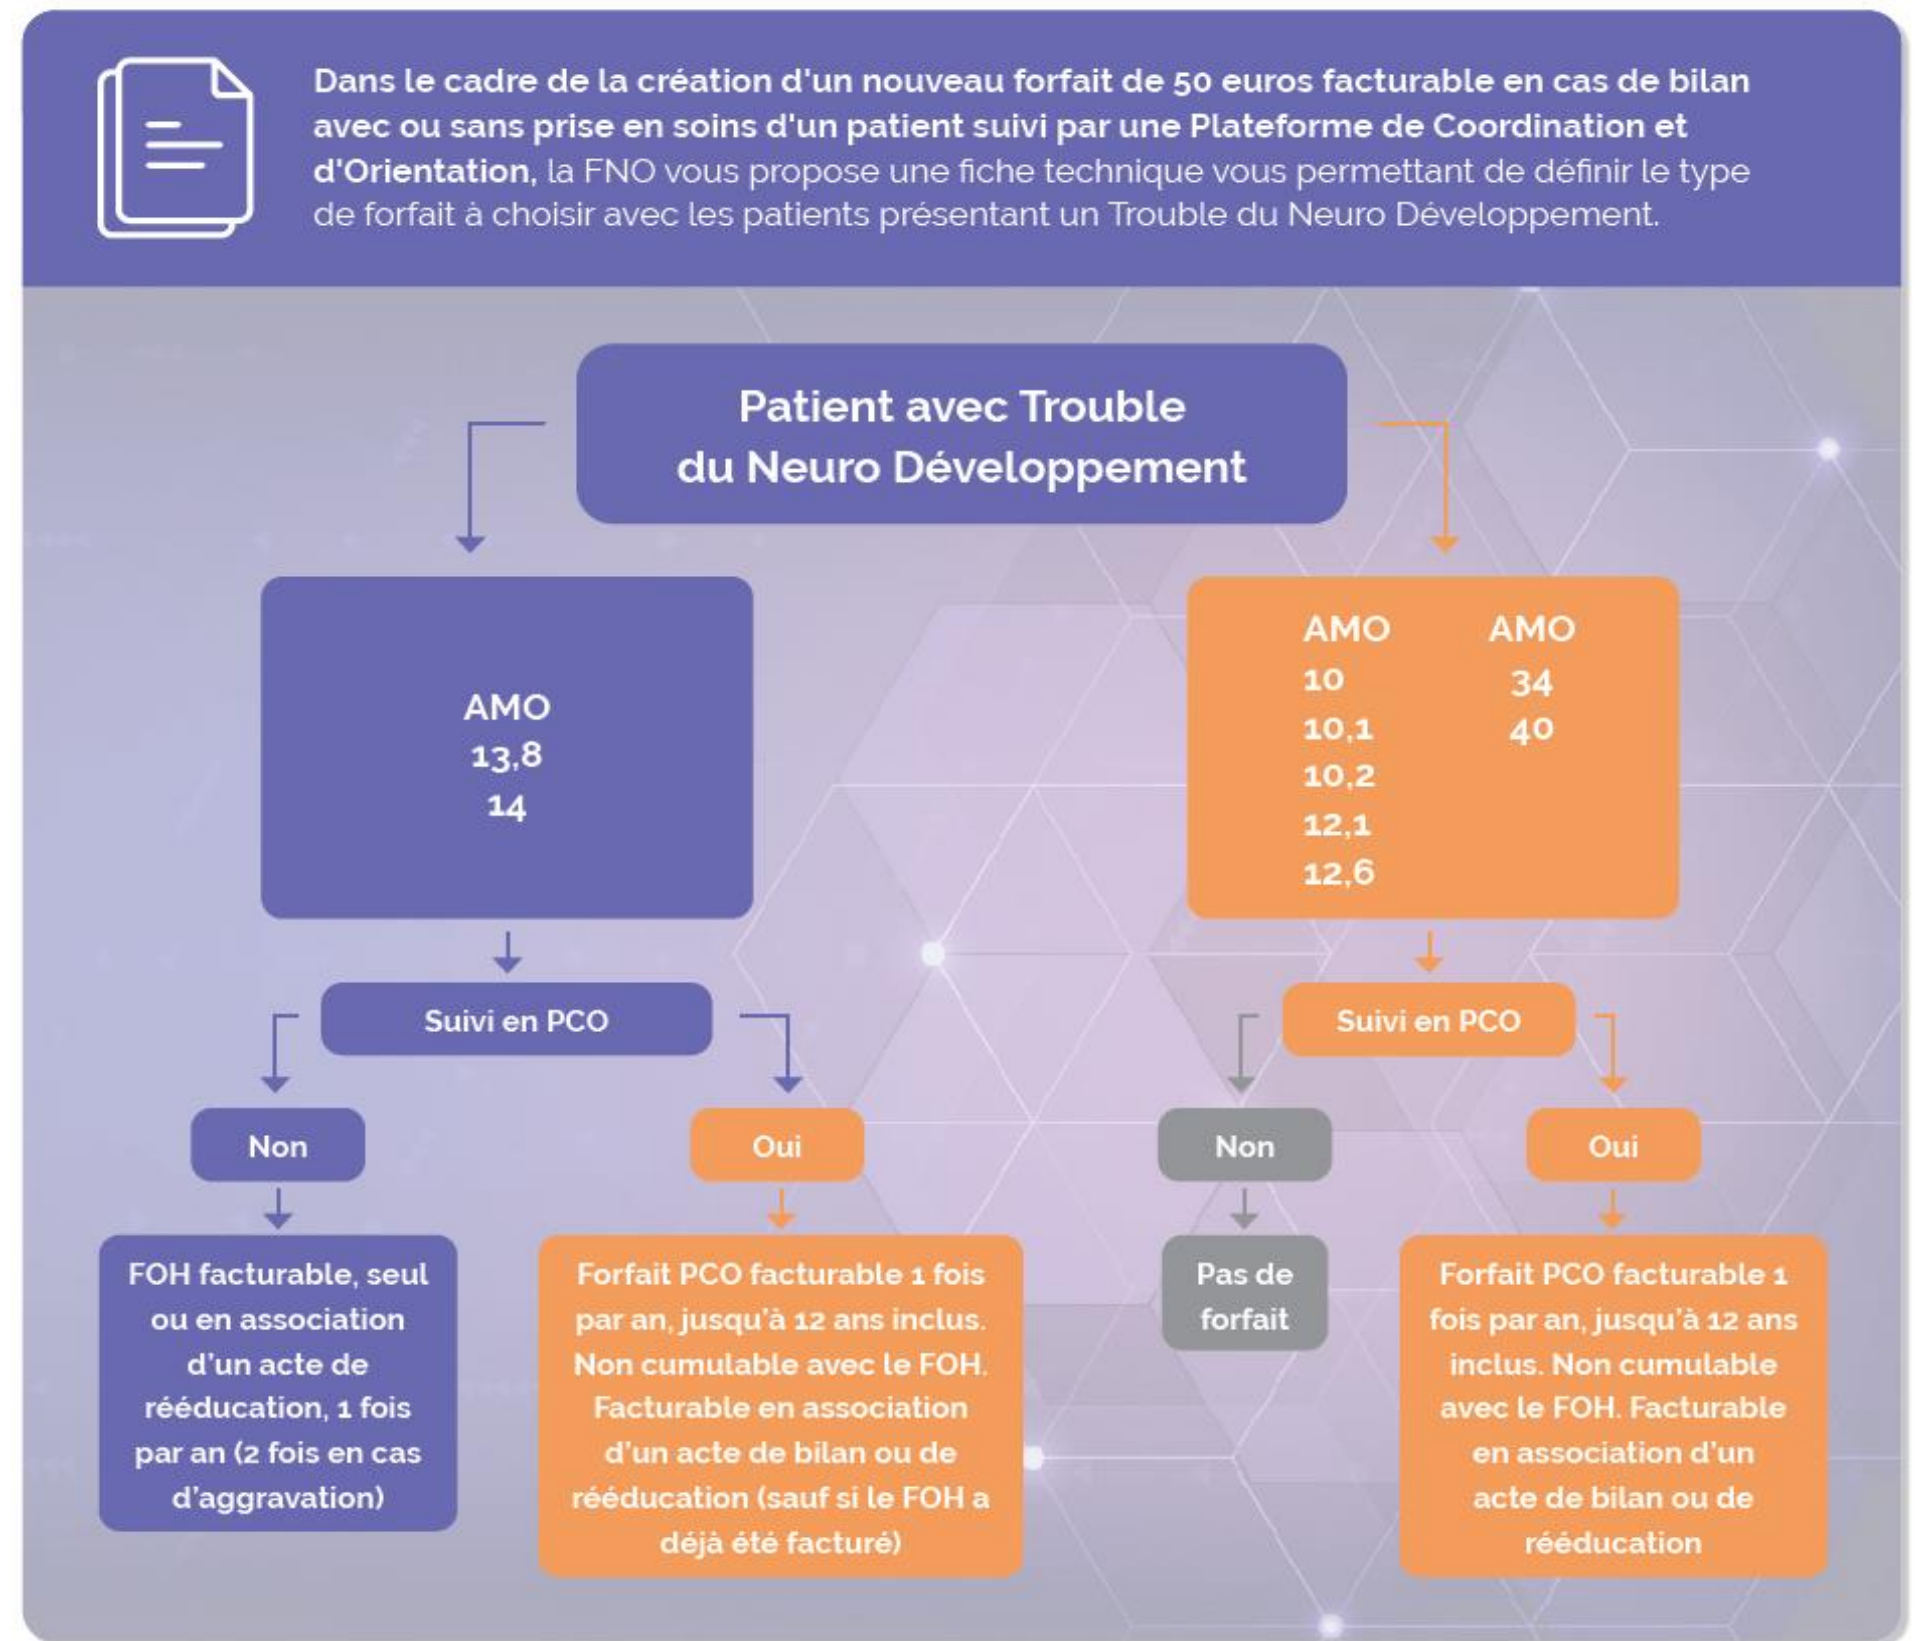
Dans le cadre de la création d'un nouveau forfait de 50 euros facturable en cas de bilan avec ou sans prise en soins d'un patient suivi par une Plateforme de Coordination et d'Orientation, la FNO vous propose une fiche technique vous permettant de définir le type de forfait à choisir avec les patients présentant un Trouble du Neuro Développement.

Patient avec Trouble du Neuro Développement

AMO
13,8
14

AMO
10
10,1
10,2
12,1
12,6

AMO
34
40

Suivi en PCO

Suivi en PCO

Non

Oui

Non

Oui

FOH facturable, seul ou en association d'un acte de rééducation, 1 fois par an (2 fois en cas d'aggravation)

Forfait PCO facturable 1 fois par an, jusqu'à 12 ans inclus. Non cumulable avec le FOH. Facturable en association d'un acte de bilan ou de rééducation (sauf si le FOH a déjà été facturé)

Pas de forfait

Forfait PCO facturable 1 fois par an, jusqu'à 12 ans inclus. Non cumulable avec le FOH. Facturable en association d'un acte de bilan ou de rééducation